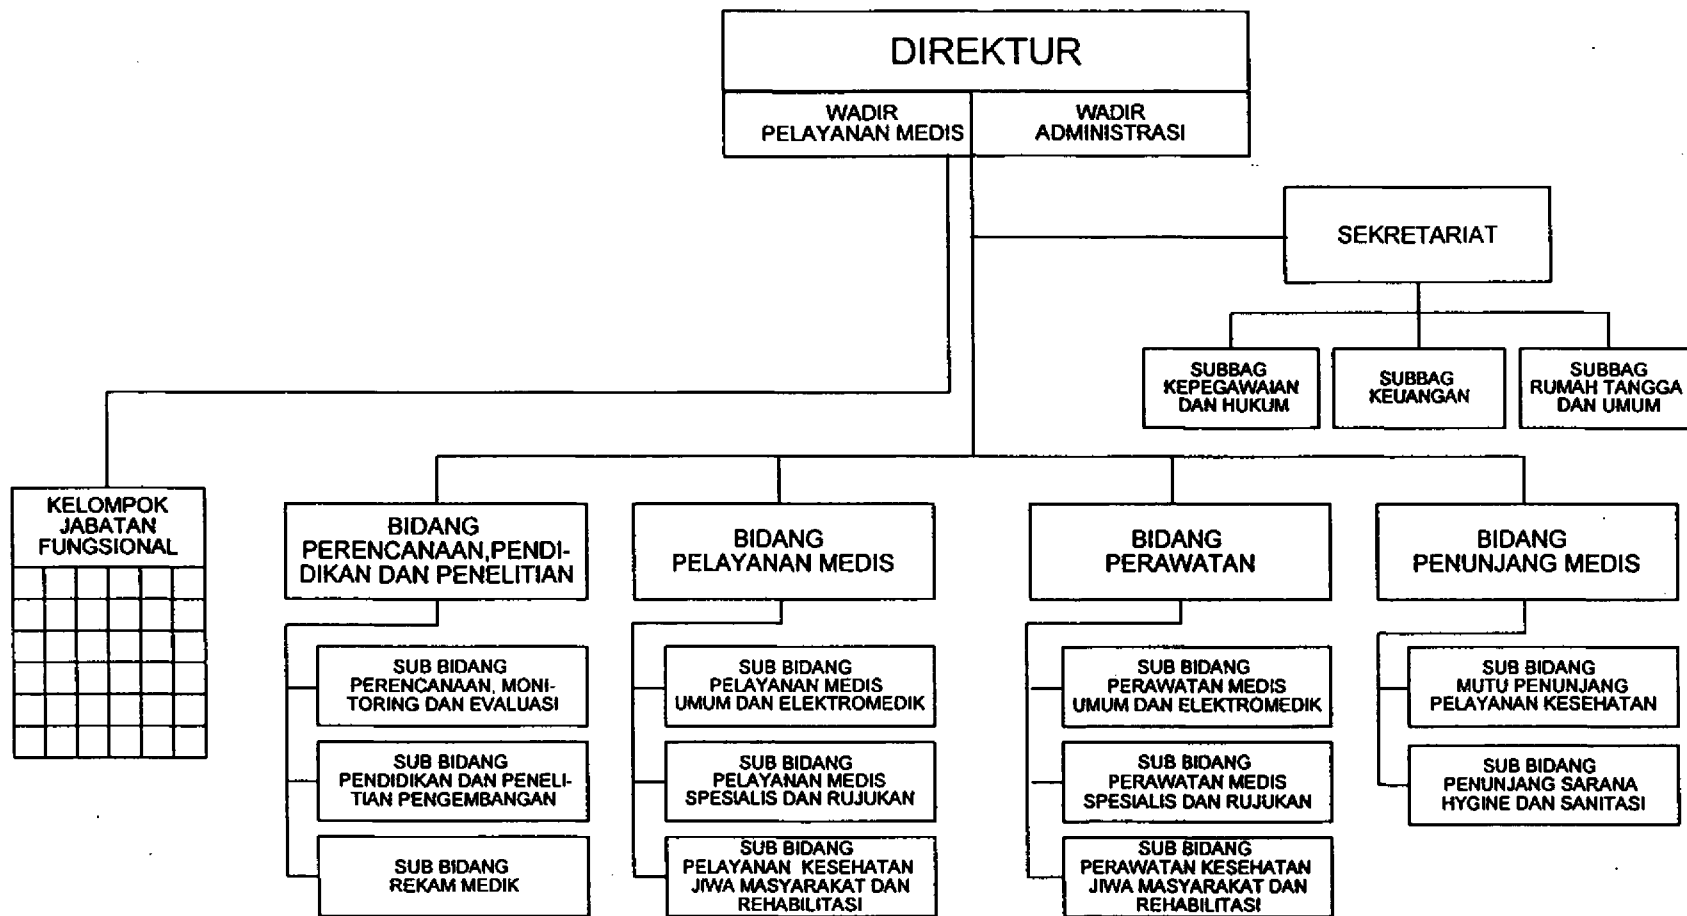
DIREKTUR

WADIR PELAYANAN MEDIS

WADIR ADMINISTRASI

SEKRETARIAT

SUBBAG KEPEGAWAIAN DAN HUKUM

SUBBAG KEUANGAN

SUBBAG RUMAH TANGGA DAN UMUM

KELOMPOK JABATAN FUNGSIONAL

BIDANG PERENCANAAN,PENDIDIKAN DAN PENELITIAN

SUB BIDANG PERENCANAAN, MONITORING DAN EVALUASI

SUB BIDANG PENDIDIKAN DAN PENELITIAN PENGEMBANGAN

SUB BIDANG REKAM MEDIK

BIDANG PELAYANAN MEDIS

SUB BIDANG PELAYANAN MEDIS UMUM DAN ELEKTROMEDIK

SUB BIDANG PELAYANAN MEDIS SPESIALIS DAN RUJUKAN

SUB BIDANG PELAYANAN KESEHATAN JIWA MASYARAKAT DAN REHABILITASI

BIDANG PERAWATAN

SUB BIDANG PERAWATAN MEDIS UMUM DAN ELEKTROMEDIK

SUB BIDANG PERAWATAN MEDIS SPESIALIS DAN RUJUKAN

SUB BIDANG PERAWATAN KESEHATAN JIWA MASYARAKAT DAN REHABILITASI

BIDANG PENUNJANG MEDIS

SUB BIDANG MUTU PENUNJANG PELAYANAN KESEHATAN

SUB BIDANG PENUNJANG SARANA HYGINE DAN SANITASI